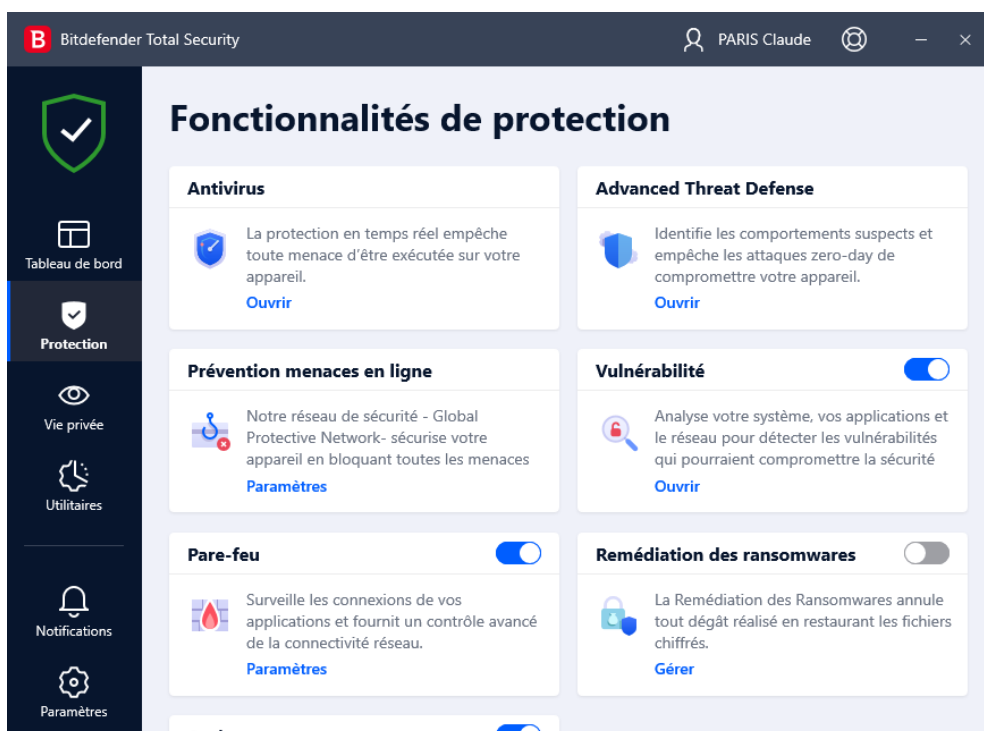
B Bitdefender Total Security

PARIS Claude

Tableau de bord

Protection

Vie privée

Utilitaires

Notifications

Paramètres

Fonctionnalités de protection

Antivirus

La protection en temps réel empêche toute menace d'être exécutée sur votre appareil.

Ouvrir

Advanced Threat Defense

Identifie les comportements suspects et empêche les attaques zero-day de compromettre votre appareil.

Ouvrir

Prévention menaces en ligne

Notre réseau de sécurité - Global Protective Network- sécurise votre appareil en bloquant toutes les menaces

Paramètres

Vulnérabilité

Analyse votre système, vos applications et le réseau pour détecter les vulnérabilités qui pourraient compromettre la sécurité

Ouvrir

Pare-feu

Surveille les connexions de vos applications et fournit un contrôle avancé de la connectivité réseau.

Paramètres

Remédiation des ransomwares

La Remédiation des Ransomwares annule tout dégât réalisé en restaurant les fichiers chiffrés.

Gérer